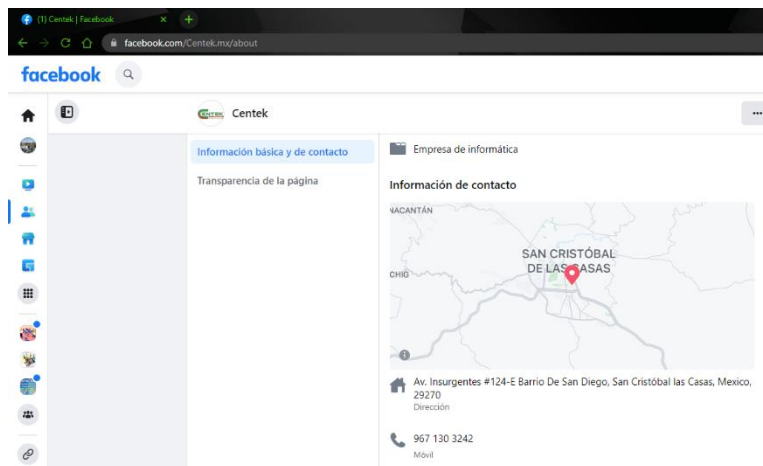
(1) Centek | Facebook
facebook.com/Centek.mx/about
facebook
Centek
Información básica y de contacto
Transparencia de la página
Empresa de informática
Información de contacto
NACANTÁN
SAN CRISTÓBAL DE LAS CASAS
CHIO
Av. Insurgentes #124-E Barrio De San Diego, San Cristóbal las Casas, Mexico, 29270
Dirección
967 130 3242
Móvil